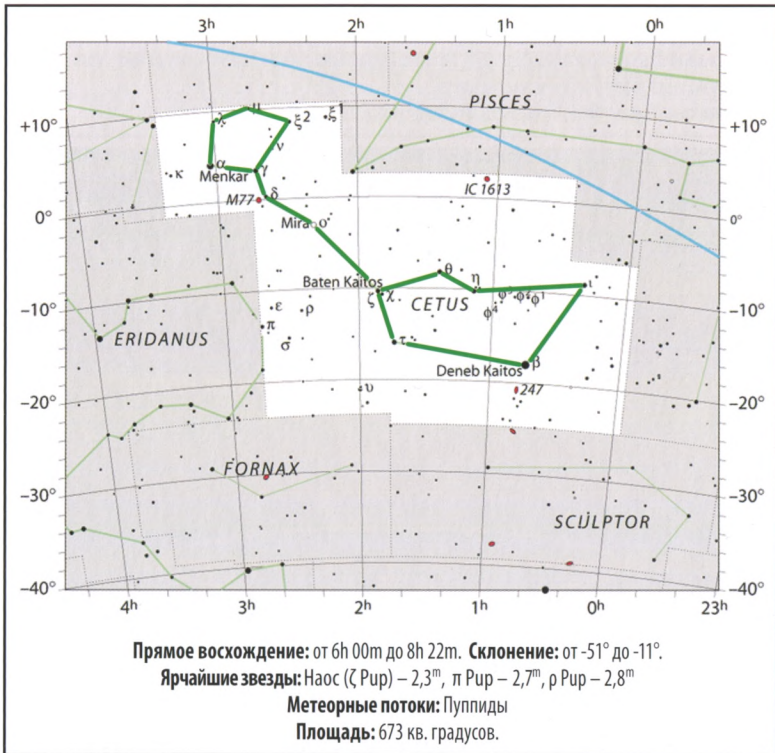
3h 2h 1h 0h

PISCES

+10° +10°

ξ2 ξ1

ν

γ

α

Menkar

κ

M77 δ

IC 1613

0° 0°

Mira ο

θ η

Baten Kaitos

ζ χ CETUS φ2 φ3 φ1 ι

-10° ε ρ φ4 -10°

π

ERIDANUS τ

σ

Deneb Kaitos β

-20° υ 247 -20°

FORNAX

-30° -30°

SCULPTOR

-40° -40°

4h 3h 2h 1h 0h 23h

Прямое восхождение: от 6h 00m до 8h 22m. Склонение: от -51° до -11°.
Ярчайшие звезды: Наос (ζ Pup) – 2,3$^m$, π Pup – 2,7$^m$, ρ Pup – 2,8$^m$
Метеорные потоки: Пуппиды
Площадь: 673 кв. градусов.